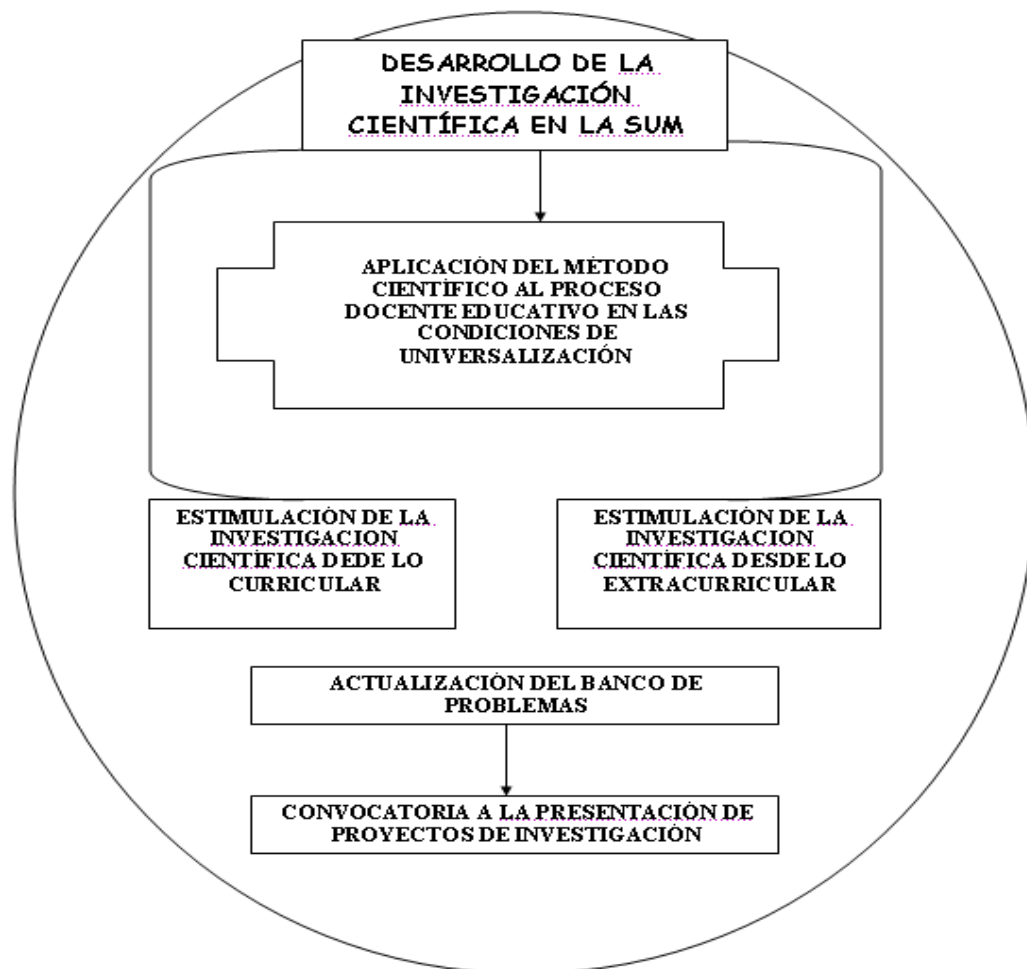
DESARROLLO DE LA INVESTIGACIÓN CIENTÍFICA EN LA SUM

APLICACIÓN DEL MÉTODO CIENTÍFICO AL PROCESO DOCENTE EDUCATIVO EN LAS CONDICIONES DE UNIVERSALIZACIÓN

ESTIMULACIÓN DE LA INVESTIGACION CIENTÍFICA DEDE LO CURRICULAR

ESTIMULACIÓN DE LA INVESTIGACION CIENTÍFICA DESDE LO EXTRACURRICULAR

ACTUALIZACIÓN DEL BANCO DE PROBLEMAS

CONVOCATORIA A LA PRESENTACIÓN DE PROYECTOS DE INVESTIGACIÓN